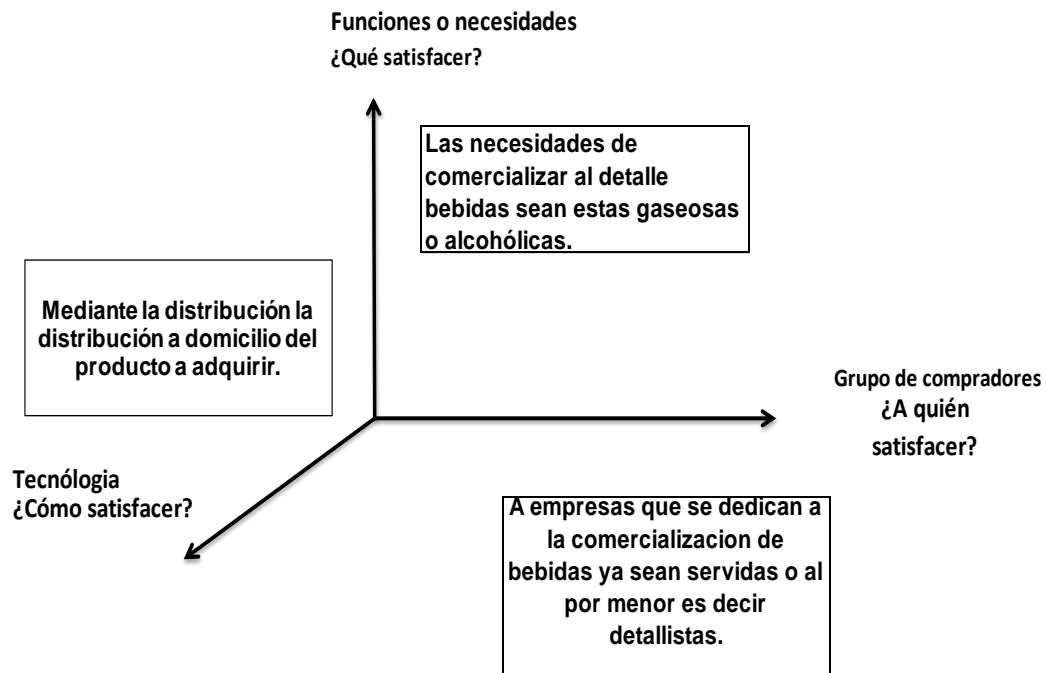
Funciones o necesidades
¿Qué satisfacer?

Las necesidades de comercializar al detalle bebidas sean estas gaseosas o alcohólicas.

Mediante la distribución la distribución a domicilio del producto a adquirir.

Grupo de compradores
¿A quién satisfacer?

Tecnólogia
¿Cómo satisfacer?

A empresas que se dedican a la comercializacion de bebidas ya sean servidas o al por menor es decir detallistas.